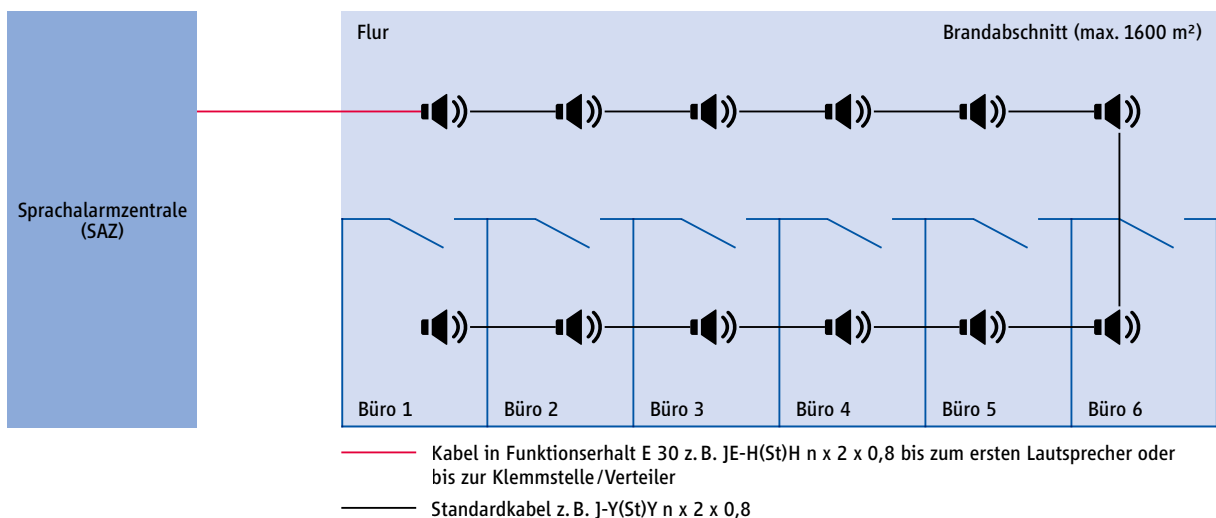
Sprachalarmzentrale (SAZ)

Flur

Brandabschnitt (max. 1600 m²)

Büro 1

Büro 2

Büro 3

Büro 4

Büro 5

Büro 6

Kabel in Funktionserhalt E 30 z. B. JE-H(St)H n x 2 x 0,8 bis zum ersten Lautsprecher oder bis zur Klemmstelle/Verteiler

Standardkabel z. B. J-Y(St)Y n x 2 x 0,8